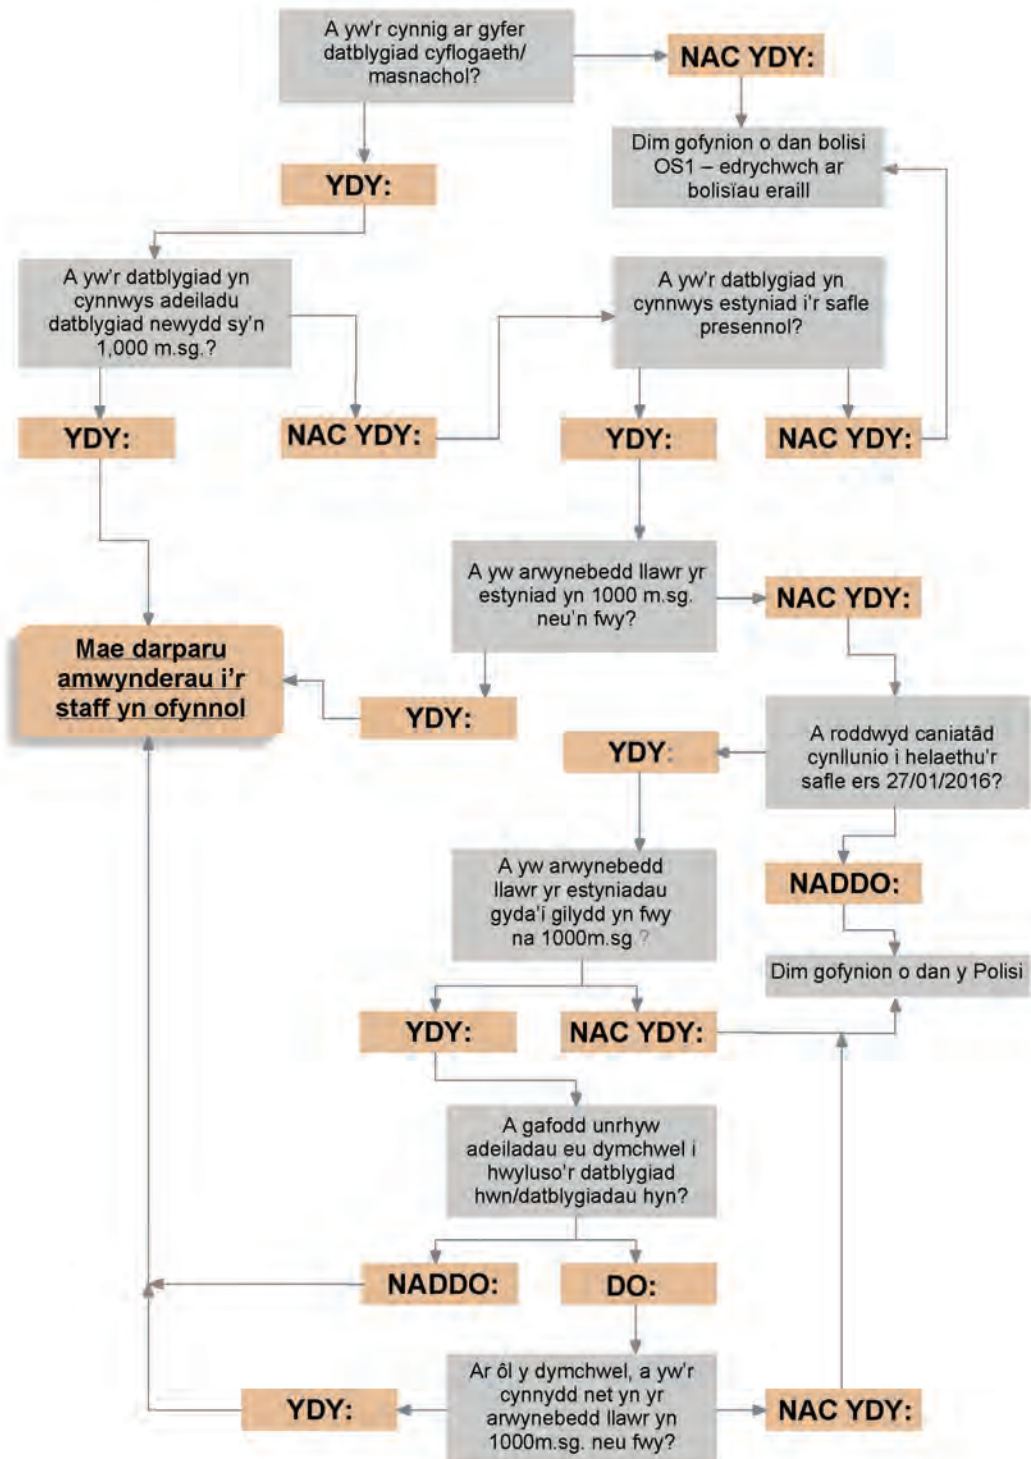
A yw'r cynnig ar gyfer datblygiad cyflogaeth/ masnachol?

NAC YDY:

Dim gofynion o dan bolisi OS1 – edrychwch ar bolisïau eraill

YDY:

A yw'r datblygiad yn cynnwys adeiladu datblygiad newydd sy'n 1,000 m.sg.?

A yw'r datblygiad yn cynnwys estyniad i'r safle presennol?

YDY:

NAC YDY:

YDY:

NAC YDY:

A yw arwynebedd llawr yr estyniad yn 1000 m.sg. neu'n fwy?

NAC YDY:

Mae darparu amwynderau i'r staff yn ofynnol

YDY:

A roddwyd caniatâd cynllunio i helaethu'r safle ers 27/01/2016?

YDY:

A yw arwynebedd llawr yr estyniadau gyda'i gilydd yn fwy na 1000m.sg ?

NADDO:

Dim gofynion o dan y Polisi

YDY:

NAC YDY:

A gafodd unrhyw adeiladau eu dymchwel i hwyluso'r datblygiad hwn/datblygiadau hyn?

NADDO:

DO:

Ar ôl y dymchwel, a yw'r cynnydd net yn yr arwynebedd llawr yn 1000m.sg. neu fwy?

YDY:

NAC YDY: